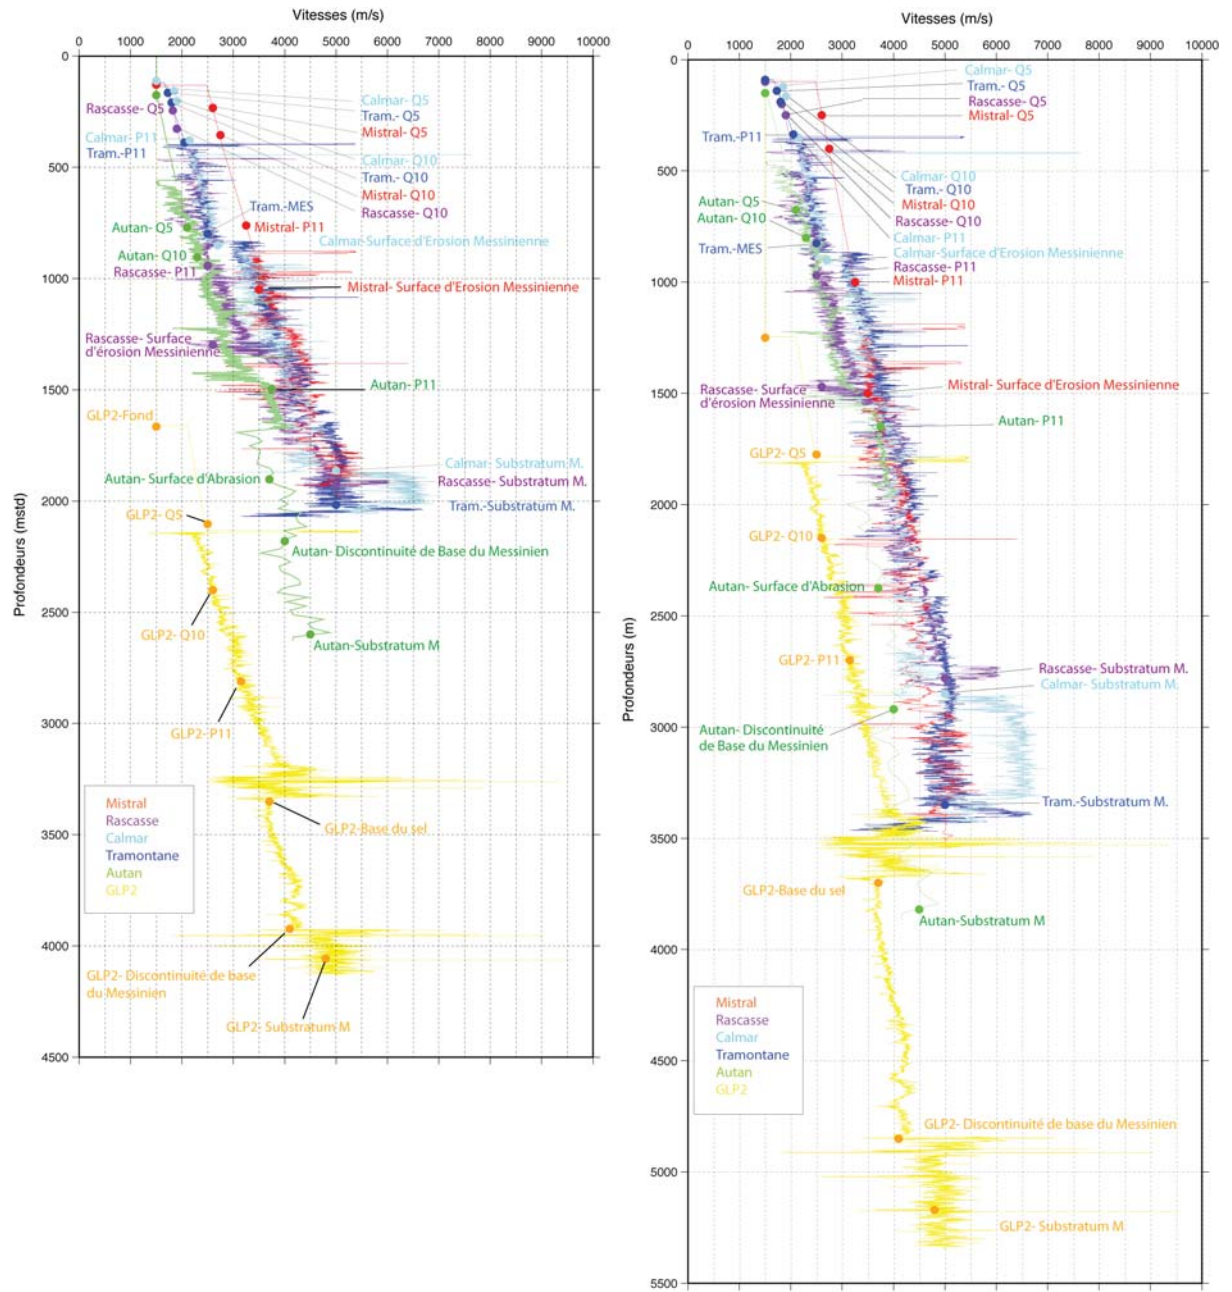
Vitesses (m/s)

0 1000 2000 3000 4000 5000 6000 7000 8000 9000 10000

Profondeurs (mstd)

0 500 1000 1500 2000 2500 3000 3500 4000 4500

Rascasse- Q5
Calmar- Q5
Tram.- Q5
Mistral- Q5
Calmar- P11
Tram.-P11
Calmar- Q10
Tram.- Q10
Mistral- Q10
Rascasse- Q10
Tram.-MES
Autan- Q5
Mistral- P11
Calmar-Surface d'Erosion Messinienne
Autan- Q10
Rascasse- P11
Mistral- Surface d'Erosion Messinienne
Rascasse- Surface d'érosion Messinienne
Autan- P11
GLP2-Fond
Calmar- Substratum M.
Rascasse- Substratum M.
Autan- Surface d'Abrasion
Tram.-Substratum M.
GLP2- Q5
Autan- Discontinuité de Base du Messinien
GLP2- Q10
Autan-Substratum M
GLP2- P11
GLP2-Base du sel
GLP2- Discontinuité de base du Messinien
GLP2- Substratum M

Mistral
Rascasse
Calmar
Tramontane
Autan
GLP2

Vitesses (m/s)

0 1000 2000 3000 4000 5000 6000 7000 8000 9000 10000

Profondeurs (m)

0 500 1000 1500 2000 2500 3000 3500 4000 4500 5000 5500

Calmar- Q5
Tram.- Q5
Rascasse- Q5
Mistral- Q5
Tram.-P11
Calmar- Q10
Tram.- Q10
Mistral- Q10
Rascasse- Q10
Autan- Q5
Autan- Q10
Calmar- P11
Tram.-MES
Calmar-Surface d'Erosion Messinienne
Rascasse- P11
Mistral- P11
Rascasse- Surface d'érosion Messinienne
Mistral- Surface d'Erosion Messinienne
Autan- P11
GLP2- Q5
GLP2- Q10
Autan- Surface d'Abrasion
GLP2- P11
Rascasse- Substratum M.
Calmar- Substratum M.
Autan- Discontinuité de Base du Messinien
Tram.-Substratum M.
GLP2-Base du sel
Autan-Substratum M
GLP2- Discontinuité de base du Messinien
GLP2- Substratum M

Mistral
Rascasse
Calmar
Tramontane
Autan
GLP2